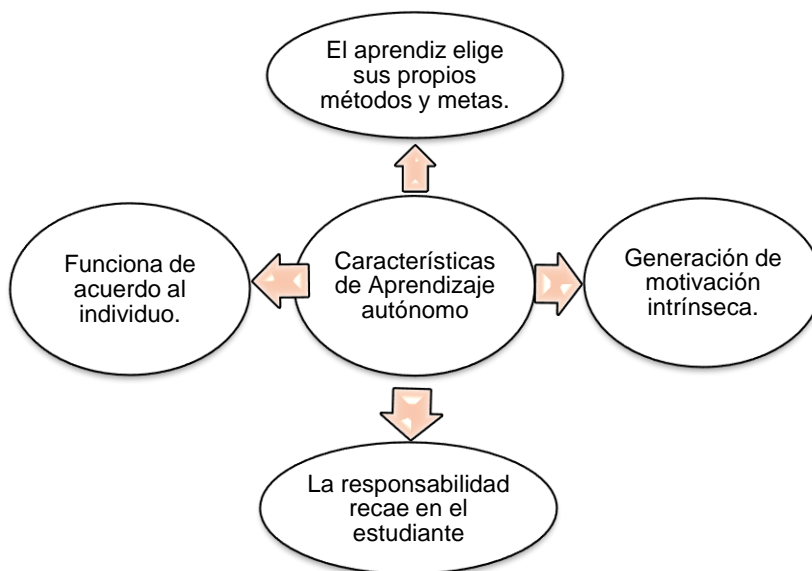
El aprendiz elige sus propios métodos y metas.

Funciona de acuerdo al individuo.

Características de Aprendizaje autónomo

Generación de motivación intrínseca.

La responsabilidad recae en el estudiante